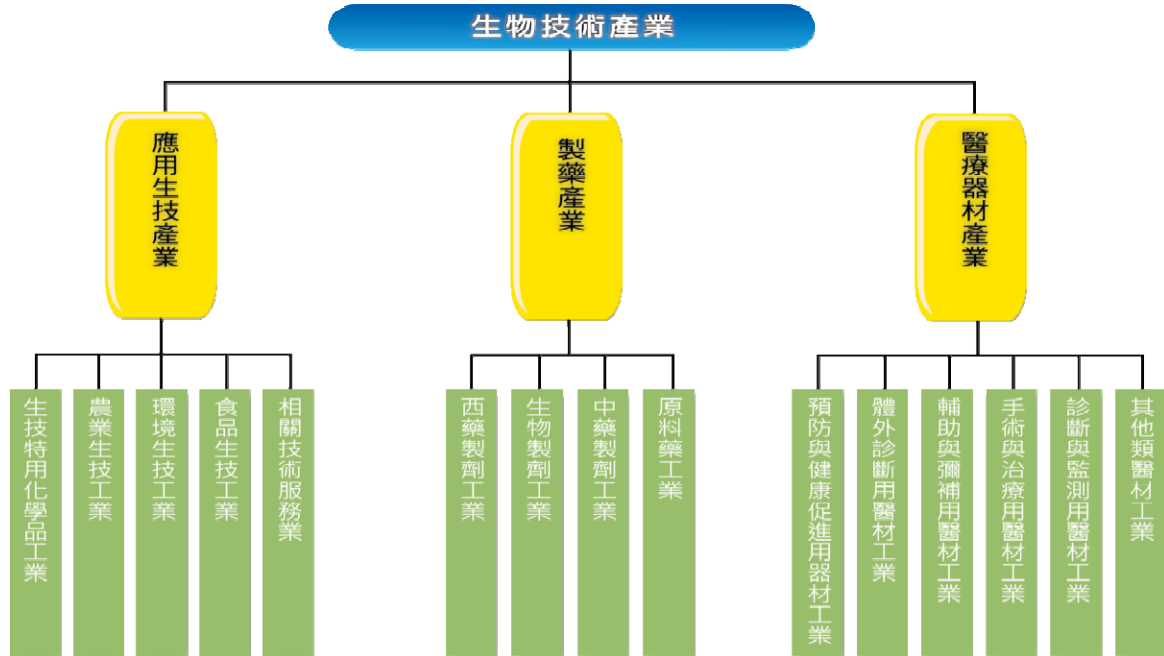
生物技術產業

應用生技產業

製藥產業

醫療器材產業

生技特用化學品工業

農業生技工業

環境生技工業

食品生技工業

相關技術服務業

西藥製劑工業

生物製劑工業

中藥製劑工業

原料藥工業

預防與健康促進用器材工業

體外診斷用醫材工業

輔助與彌補用醫材工業

手術與治療用醫材工業

診斷與監測用醫材工業

其他類醫材工業